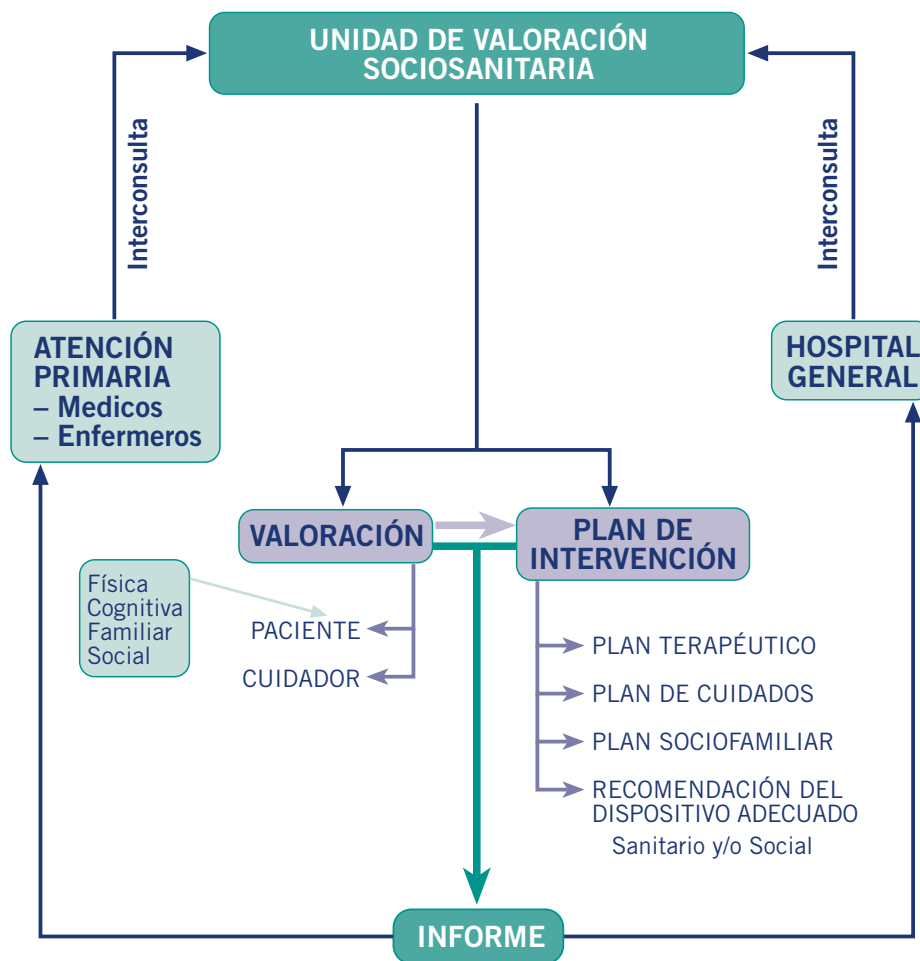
UNIDAD DE VALORACIÓN SOCIOSANITARIA

Interconsulta

Interconsulta

ATENCIÓN PRIMARIA
– Medicos
– Enfermeros

HOSPITAL GENERAL

VALORACIÓN

PLAN DE INTERVENCIÓN

Física
Cognitiva
Familiar
Social

PACIENTE

CUIDADOR

PLAN TERAPÉUTICO

PLAN DE CUIDADOS

PLAN SOCIOFAMILIAR

RECOMENDACIÓN DEL DISPOSITIVO ADECUADO
Sanitario y/o Social

INFORME